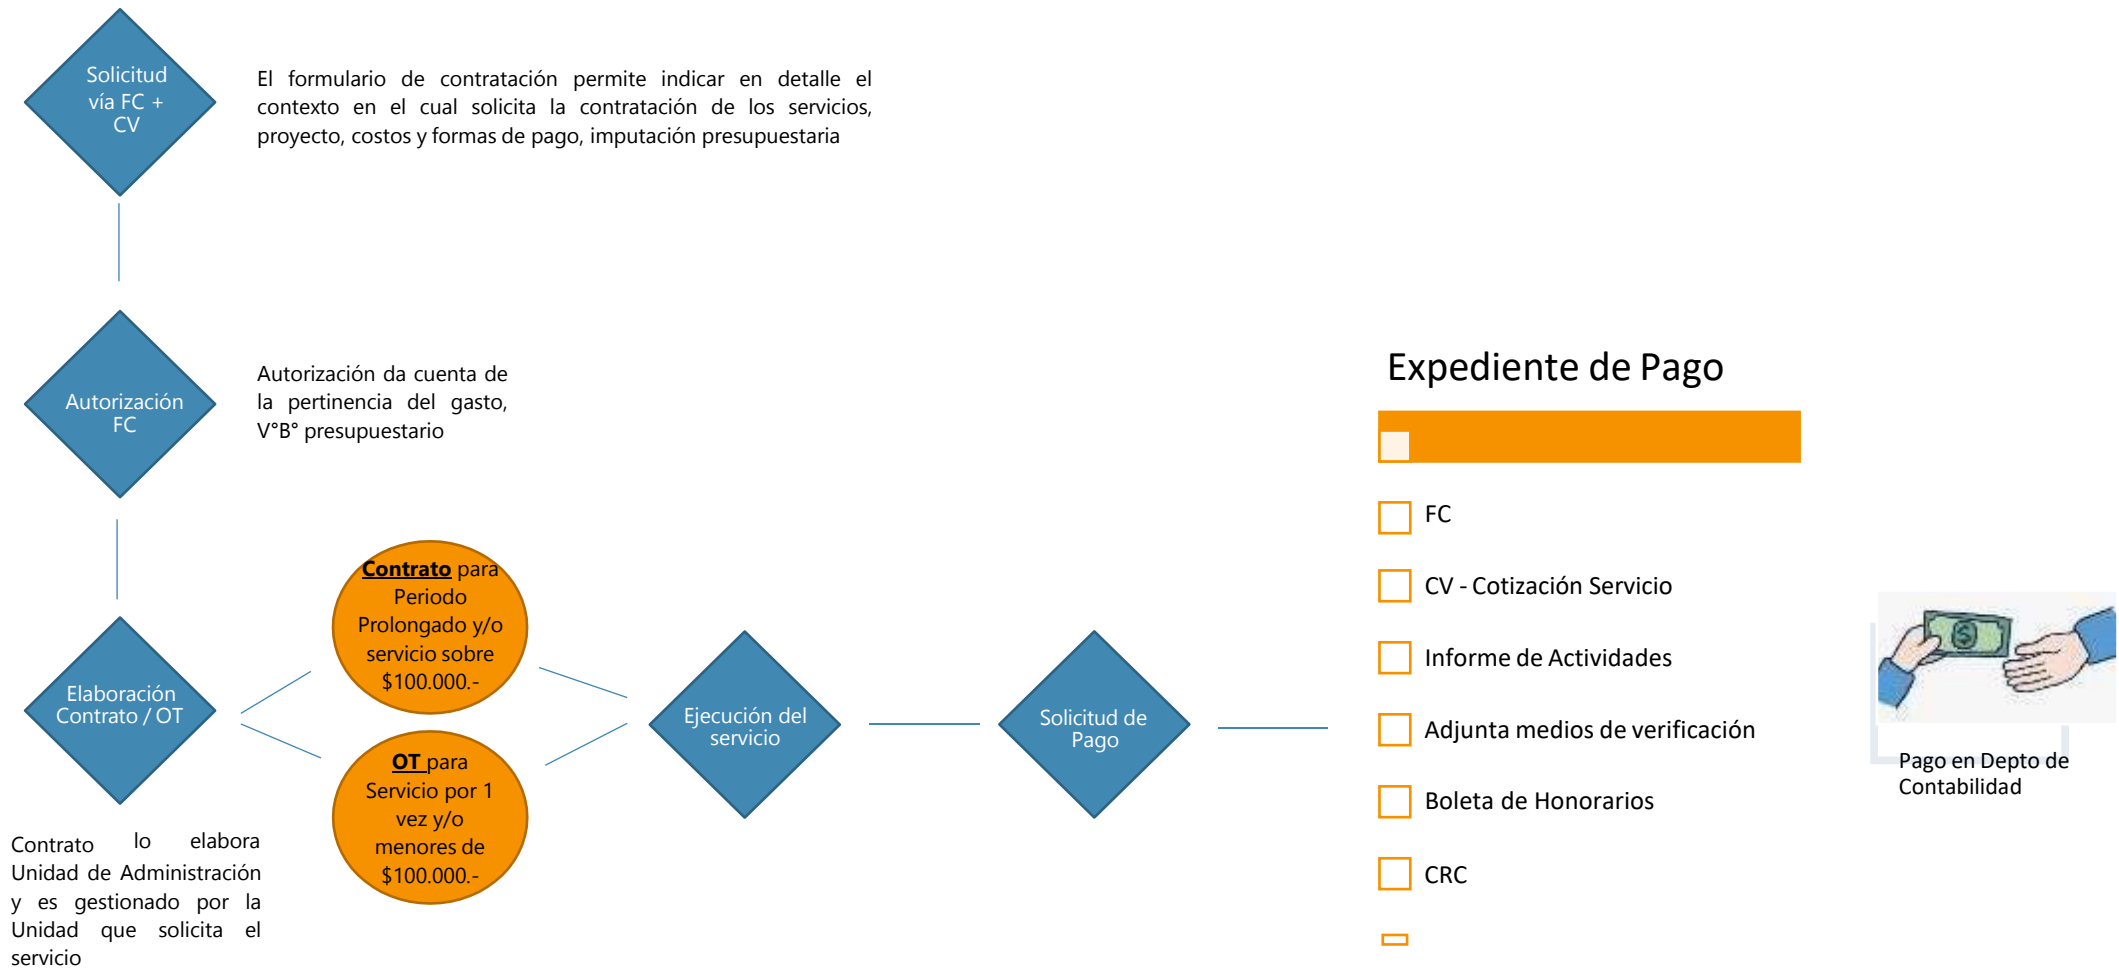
Solicitud vía FC + CV

El formulario de contratación permite indicar en detalle el contexto en el cual solicita la contratación de los servicios, proyecto, costos y formas de pago, imputación presupuestaria

Autorización FC

Autorización da cuenta de la pertinencia del gasto, V°B° presupuestario

Elaboración Contrato / OT

Contrato lo elabora Unidad de Administración y es gestionado por la Unidad que solicita el servicio

Contrato para Periodo Prolongado y/o servicio sobre $100.000.-

OT para Servicio por 1 vez y/o menores de $100.000.-

Ejecución del servicio

Solicitud de Pago

Expediente de Pago

FC

CV - Cotización Servicio

Informe de Actividades

Adjunta medios de verificación

Boleta de Honorarios

CRC

Pago en Depto de Contabilidad